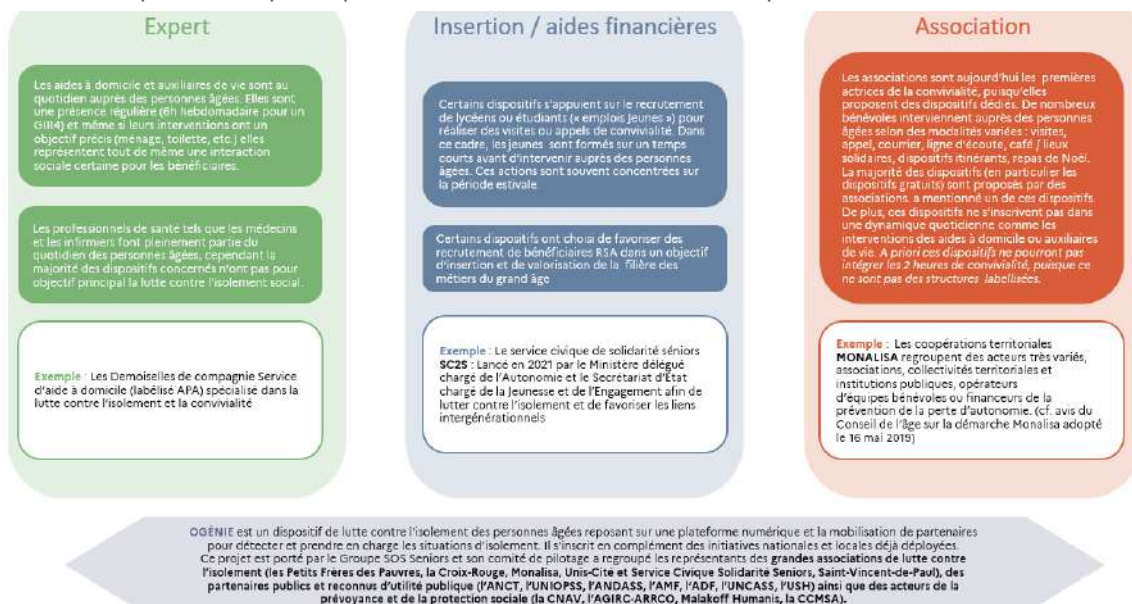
Expert

Les aides à domicile et auxiliaires de vie sont au quotidien auprès des personnes âgées. Elles sont une présence régulière (6h hebdomadaire pour un GIR4) et même si leurs interventions ont un objectif précis (ménage, toilette, etc.) elles représentent tout de même une interaction sociale certaine pour les bénéficiaires.

Les professionnels de santé tels que les médecins et les infirmiers font pleinement partie du quotidien des personnes âgées, cependant la majorité des dispositifs concernés n'ont pas pour objectif principal la lutte contre l'isolement social.

Exemple : Les Demoiselles de compagnie Service d'aide à domicile (labélisé APA) spécialisé dans la lutte contre l'isolement et la convivialité

Insertion / aides financières

Certains dispositifs s'appuient sur le recrutement de lycéens ou étudiants (« emplois jeunes ») pour réaliser des visites ou appels de convivialité. Dans ce cadre, les jeunes sont formés sur un temps courts avant d'intervenir auprès des personnes âgées. Ces actions sont souvent concentrées sur la période estivale.

Certains dispositifs ont choisi de favoriser des recrutement de bénéficiaires RSA dans un objectif d'insertion et de valorisation de la filière des métiers du grand âge

Exemple : Le service civique de solidarité séniors SC2S : Lancé en 2021 par le Ministère délégué chargé de l'Autonomie et le Secrétariat d'État chargé de la Jeunesse et de l'Engagement afin de lutter contre l'isolement et de favoriser les liens intergénérationnels

Association

Les associations sont aujourd'hui les premières actrices de la convivialité, puisqu'elles proposent des dispositifs dédiés. De nombreux bénévoles interviennent auprès des personnes âgées selon des modalités variées : visites, appel, courrier, ligne d'écoute, café / lieux solidaires, dispositifs itinérants, repas de Noël. La majorité des dispositifs (en particulier les dispositifs gratuits) sont proposés par des associations, a mentionné un de ces dispositifs. De plus, ces dispositifs ne s'inscrivent pas dans une dynamique quotidienne comme les interventions des aides à domicile ou auxiliaires de vie. A priori ces dispositifs ne pourront pas intégrer les 2 heures de convivialité, puisque ce ne sont pas des structures labellisées.

Exemple : Les coopérations territoriales MONALISA regroupent des acteurs très variés, associations, collectivités territoriales et institutions publiques, opérateurs d'équipes bénévoles ou financeurs de la prévention de la perte d'autonomie. (cf. avis du Conseil de l'âge sur la démarche Monalisa adopté le 16 mai 2019)

OGÉNIE est un dispositif de lutte contre l'isolement des personnes âgées reposant sur une plateforme numérique et la mobilisation de partenaires pour détecter et prendre en charge les situations d'isolement. Il s'inscrit en complément des initiatives nationales et locales déjà déployées. Ce projet est porté par le Groupe SOS Seniors et son comité de pilotage a regroupé les représentants des grandes associations de lutte contre l'isolement (les Petits Frères des Pauvres, la Croix-Rouge, Monalisa, Unis-Cité et Service Civique Solidarité Seniors, Saint-Vincent-de-Paul), des partenaires publics et reconnus d'utilité publique (l'ANCT, l'UNIOPSS, l'ANDASS, l'AMF, l'ADF, l'UNCASS, l'USH) ainsi que des acteurs de la prévoyance et de la protection sociale (la CNAV, l'AGIRC-ARRCO, Malakoff Humanis, la CCMSA).